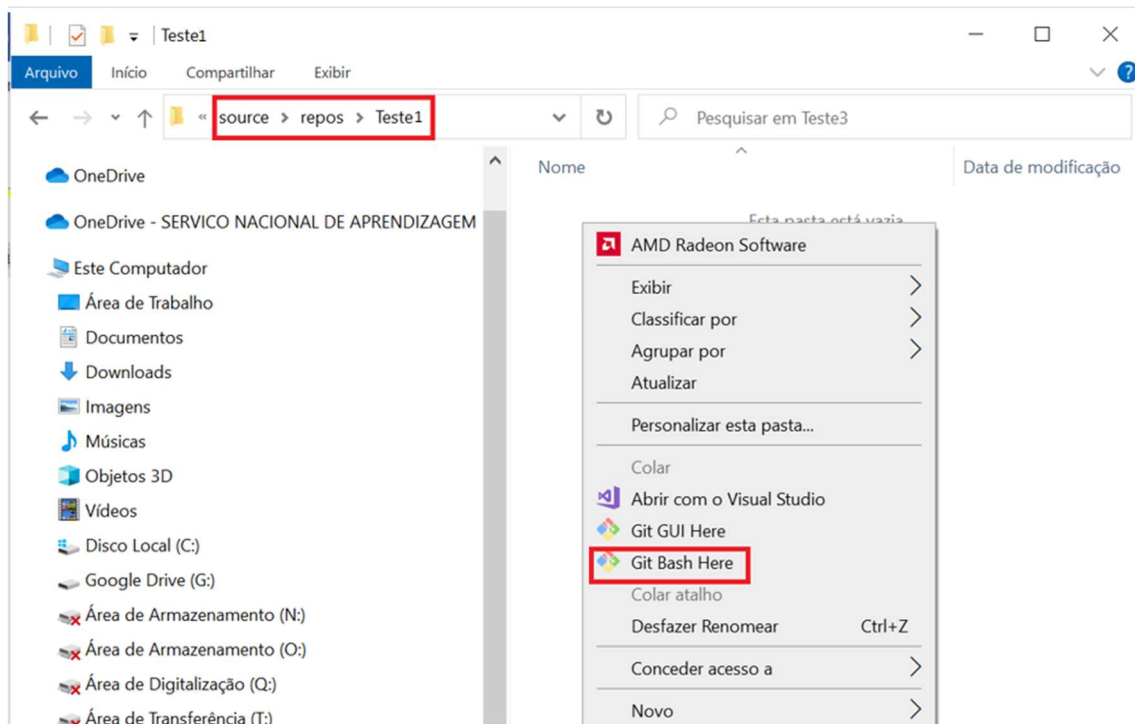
Teste1

Arquivo Início Compartilhar Exibir

« source › repos › Teste1

Pesquisar em Teste3

OneDrive
OneDrive - SERVICO NACIONAL DE APRENDIZAGEM
Este Computador
Área de Trabalho
Documentos
Downloads
Imagens
Músicas
Objetos 3D
Vídeos
Disco Local (C:)
Google Drive (G:)
Área de Armazenamento (N:)
Área de Armazenamento (O:)
Área de Digitalização (Q:)
Área de Transferência (T:)

Nome

Data de modificação

Esta pasta está vazia

AMD Radeon Software
Exibir
Classificar por
Agrupar por
Atualizar
Personalizar esta pasta...
Colar
Abrir com o Visual Studio
Git GUI Here
Git Bash Here
Colar atalho
Desfazer Renomear Ctrl+Z
Conceder acesso a
Novo